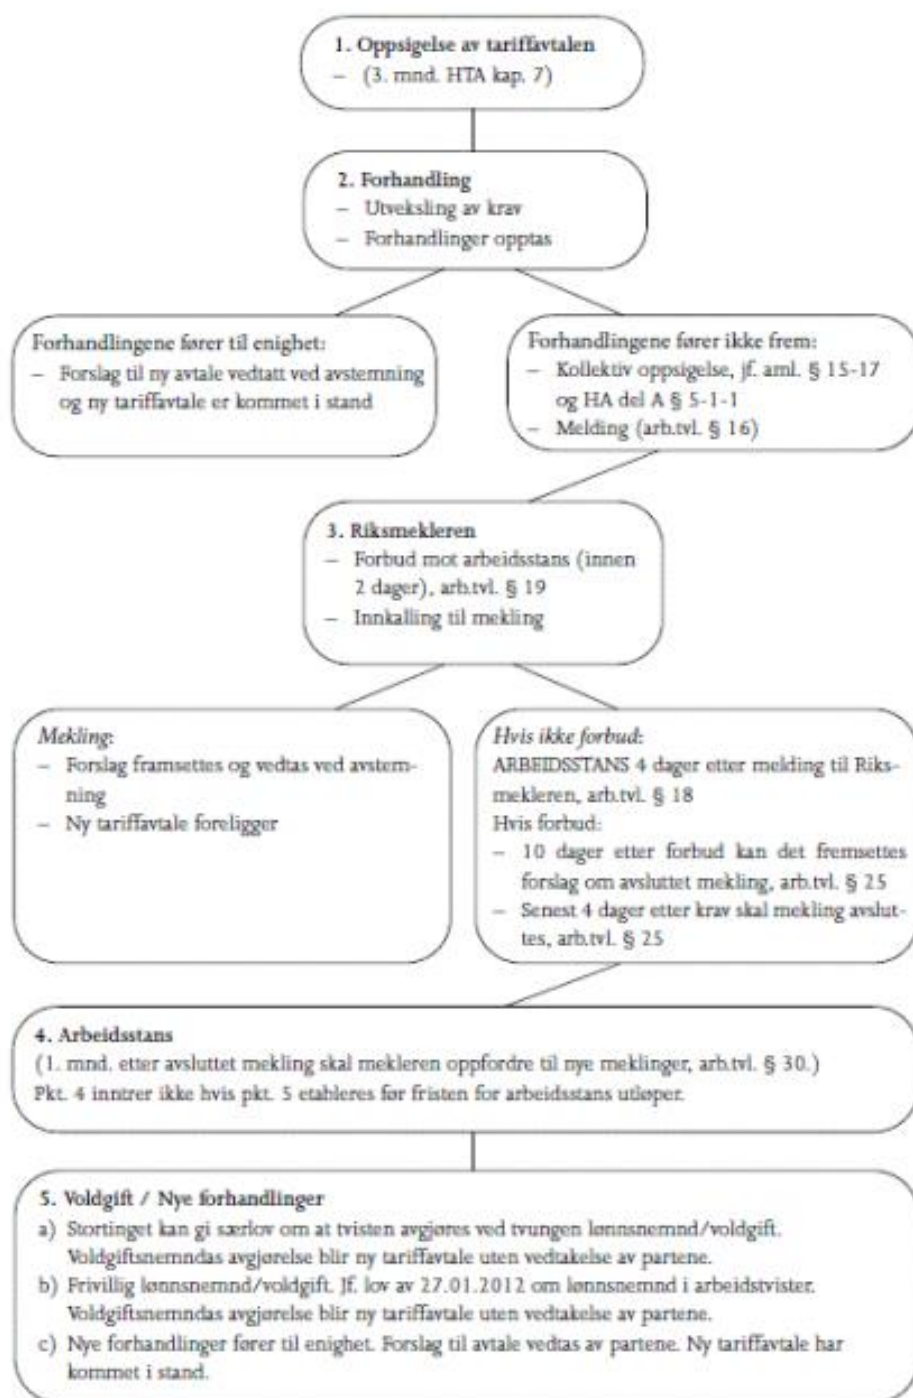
1. Oppsigelse av tariffavtalen
– (3. mnd. HTA kap. 7)

2. Forhandling
– Utveksling av krav
– Forhandlinger opptas

Forhandlingene fører til enighet:
– Forslag til ny avtale vedtatt ved avstemning og ny tariffavtale er kommet i stand

Forhandlingene fører ikke frem:
– Kollektiv oppsigelse, jf. aml. § 15-17 og HA del A § 5-1-1
– Melding (arb.tvl. § 16)

3. Riksmekleren
– Forbud mot arbeidsstans (innen 2 dager), arb.tvl. § 19
– Innkalling til mekling

Mekling:
– Forslag framsettes og vedtas ved avstemning
– Ny tariffavtale foreligger

Hvis ikke forbud:
ARBEIDSSTANS 4 dager etter melding til Riksmekleren, arb.tvl. § 18
Hvis forbud:
– 10 dager etter forbud kan det fremsettes forslag om avsluttet mekling, arb.tvl. § 25
– Senest 4 dager etter krav skal mekling avsluttes, arb.tvl. § 25

4. Arbeidsstans
(1. mnd. etter avsluttet mekling skal mekleren oppfordre til nye meklinger, arb.tvl. § 30.)
Pkt. 4 inntrer ikke hvis pkt. 5 etableres før fristen for arbeidsstans utløper.

5. Voldgift / Nye forhandlinger
a) Stortinget kan gi særlov om at tvisten avgjøres ved tvungen lønnsnemnd/voldgift. Voldgiftsnemndas avgjørelse blir ny tariffavtale uten vedtakelse av partene.
b) Frivillig lønnsnemnd/voldgift. Jf. lov av 27.01.2012 om lønnsnemnd i arbeidstvister. Voldgiftsnemndas avgjørelse blir ny tariffavtale uten vedtakelse av partene.
c) Nye forhandlinger fører til enighet. Forslag til avtale vedtas av partene. Ny tariffavtale har kommet i stand.